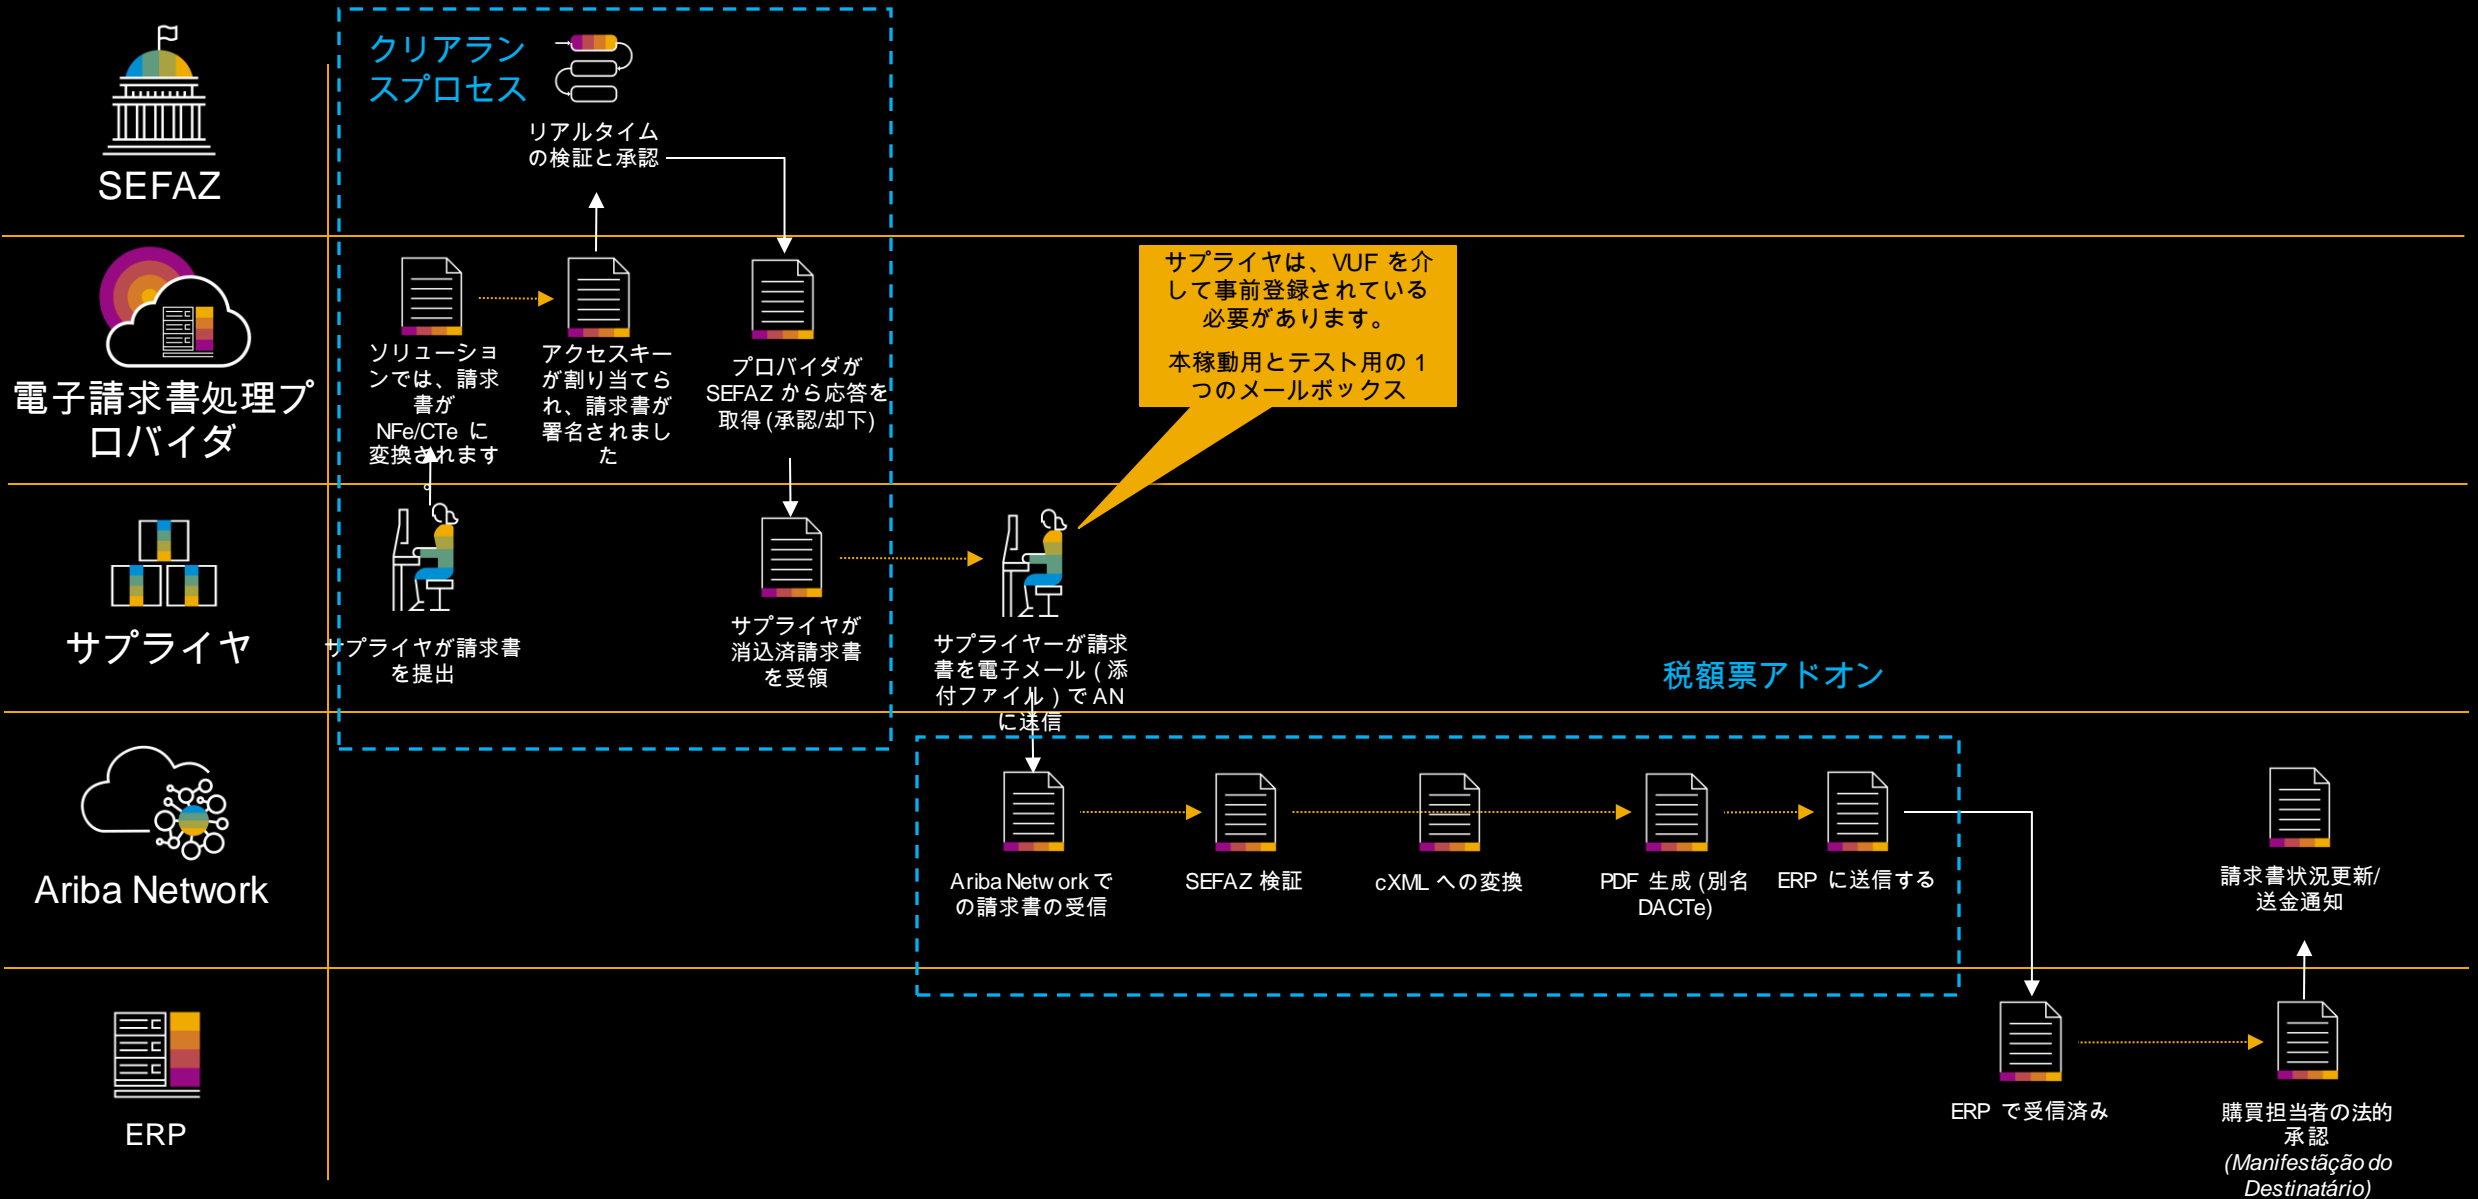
SEFAZ

クリアランスプロセス

リアルタイムの検証と承認

電子請求書処理プロバイダ

ソリューションでは、請求書が NFe/CTe に変換されます

アクセスキーが割り当てられ、請求書が署名されました

プロバイダが SEFAZ から応答を取得 (承認/却下)

サプライヤは、VUF を介して事前登録されている必要があります。

本稼動用とテスト用の 1 つのメールボックス

サプライヤ

サプライヤが請求書を提出

サプライヤが消込済請求書を受領

サプライヤーが請求書を電子メール ( 添付ファイル ) で AN に送信

税額票アドオン

Ariba Network

Ariba Network での請求書の受信

SEFAZ 検証

cXML への変換

PDF 生成 (別名 DACTe)

ERP に送信する

請求書状況更新/送金通知

ERP

ERP で受信済み

購買担当者の法的承認 (Manifestação do Destinatário)